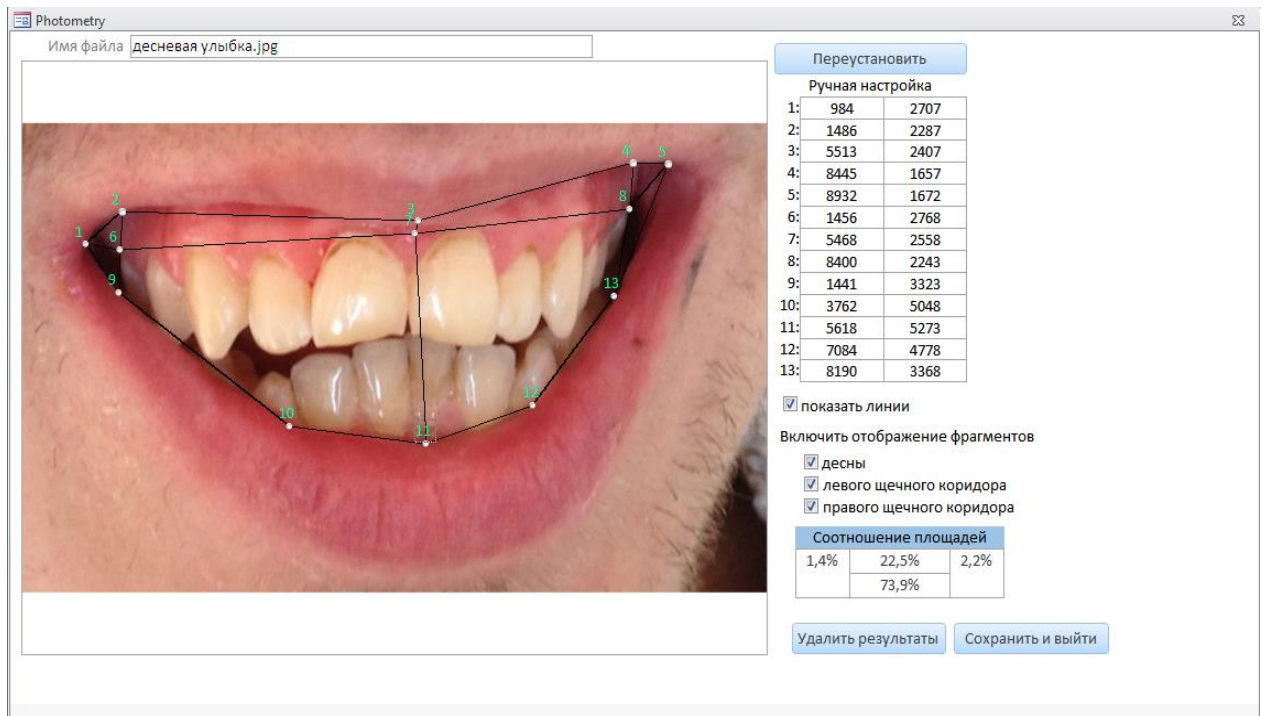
Photometry

Имя файла десневая улыбка.jpg

1 2 3 4 5 6 7 8 9 10 11 12 13

Переустановить

Ручная настройка

| | | |
|---|---|---|
| 1: | 984 | 2707 |
| 2: | 1486 | 2287 |
| 3: | 5513 | 2407 |
| 4: | 8445 | 1657 |
| 5: | 8932 | 1672 |
| 6: | 1456 | 2768 |
| 7: | 5468 | 2558 |
| 8: | 8400 | 2243 |
| 9: | 1441 | 3323 |
| 10: | 3762 | 5048 |
| 11: | 5618 | 5273 |
| 12: | 7084 | 4778 |
| 13: | 8190 | 3368 |

☑ показать линии

Включить отображение фрагментов

☑ десны

☑ левого щечного коридора

☑ правого щечного коридора

Соотношение площадей

| | | |
|---|---|---|
| 1,4% | 22,5% | 2,2% |
| | 73,9% | |

Удалить результаты

Сохранить и выйти